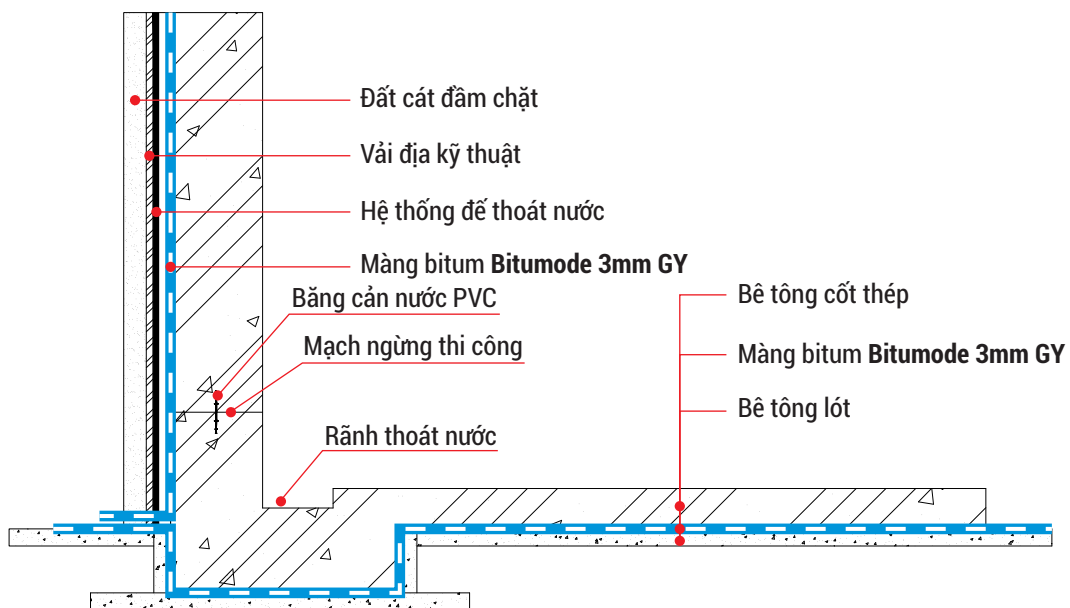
Đất cát đầm chặt

Vải địa kỹ thuật

Hệ thống đế thoát nước

Màng bitum **Bitumode 3mm GY**

Băng cản nước PVC

Mạch ngừng thi công

Rãnh thoát nước

Bê tông cốt thép

Màng bitum **Bitumode 3mm GY**

Bê tông lót